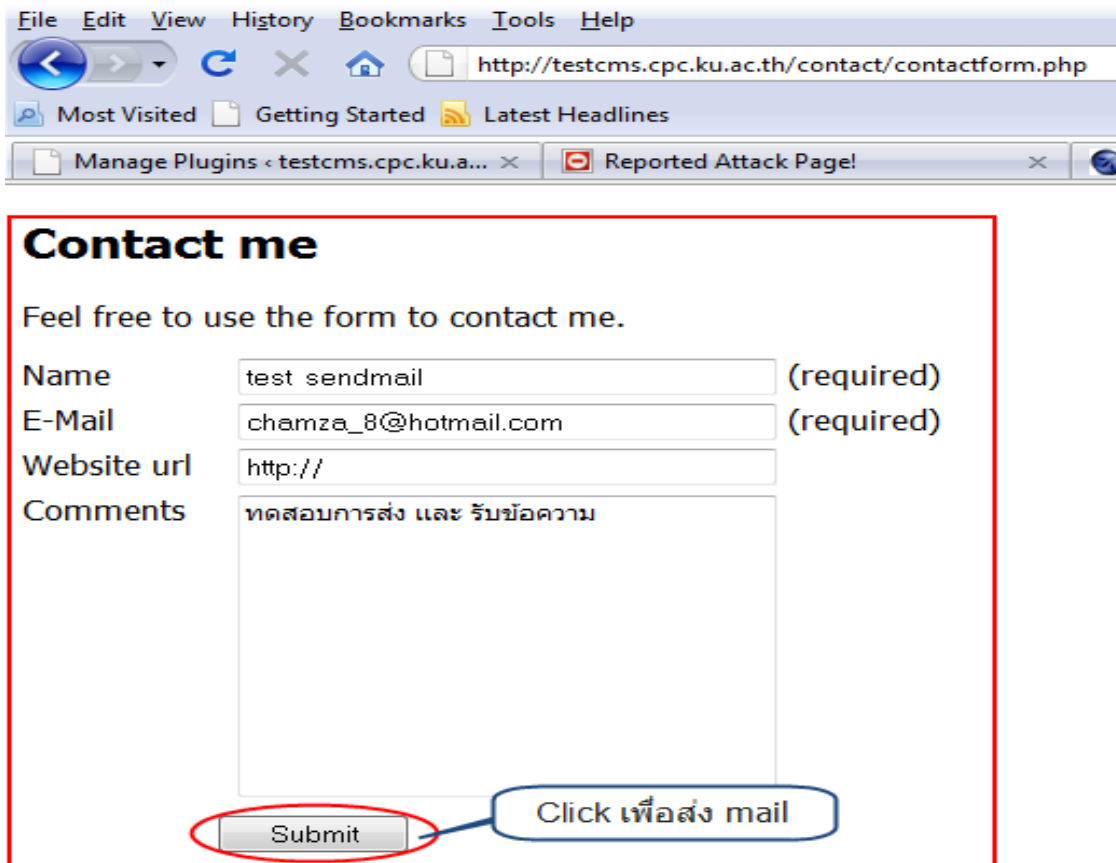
File Edit View History Bookmarks Tools Help

http://testcms.cpc.ku.ac.th/contact/contactform.php

Most Visited Getting Started Latest Headlines

Manage Plugins ‹ testcms.cpc.ku.a... Reported Attack Page!

Contact me

Feel free to use the form to contact me.

| | | |
|---|---|---|
| Name | test sendmail | (required) |
| E-Mail | chamza_8@hotmail.com | (required) |
| Website url | http:// | |
| Comments | ทดสอบการส่ง และ รับข้อความ | |

Submit

Click เพื่อส่ง mail